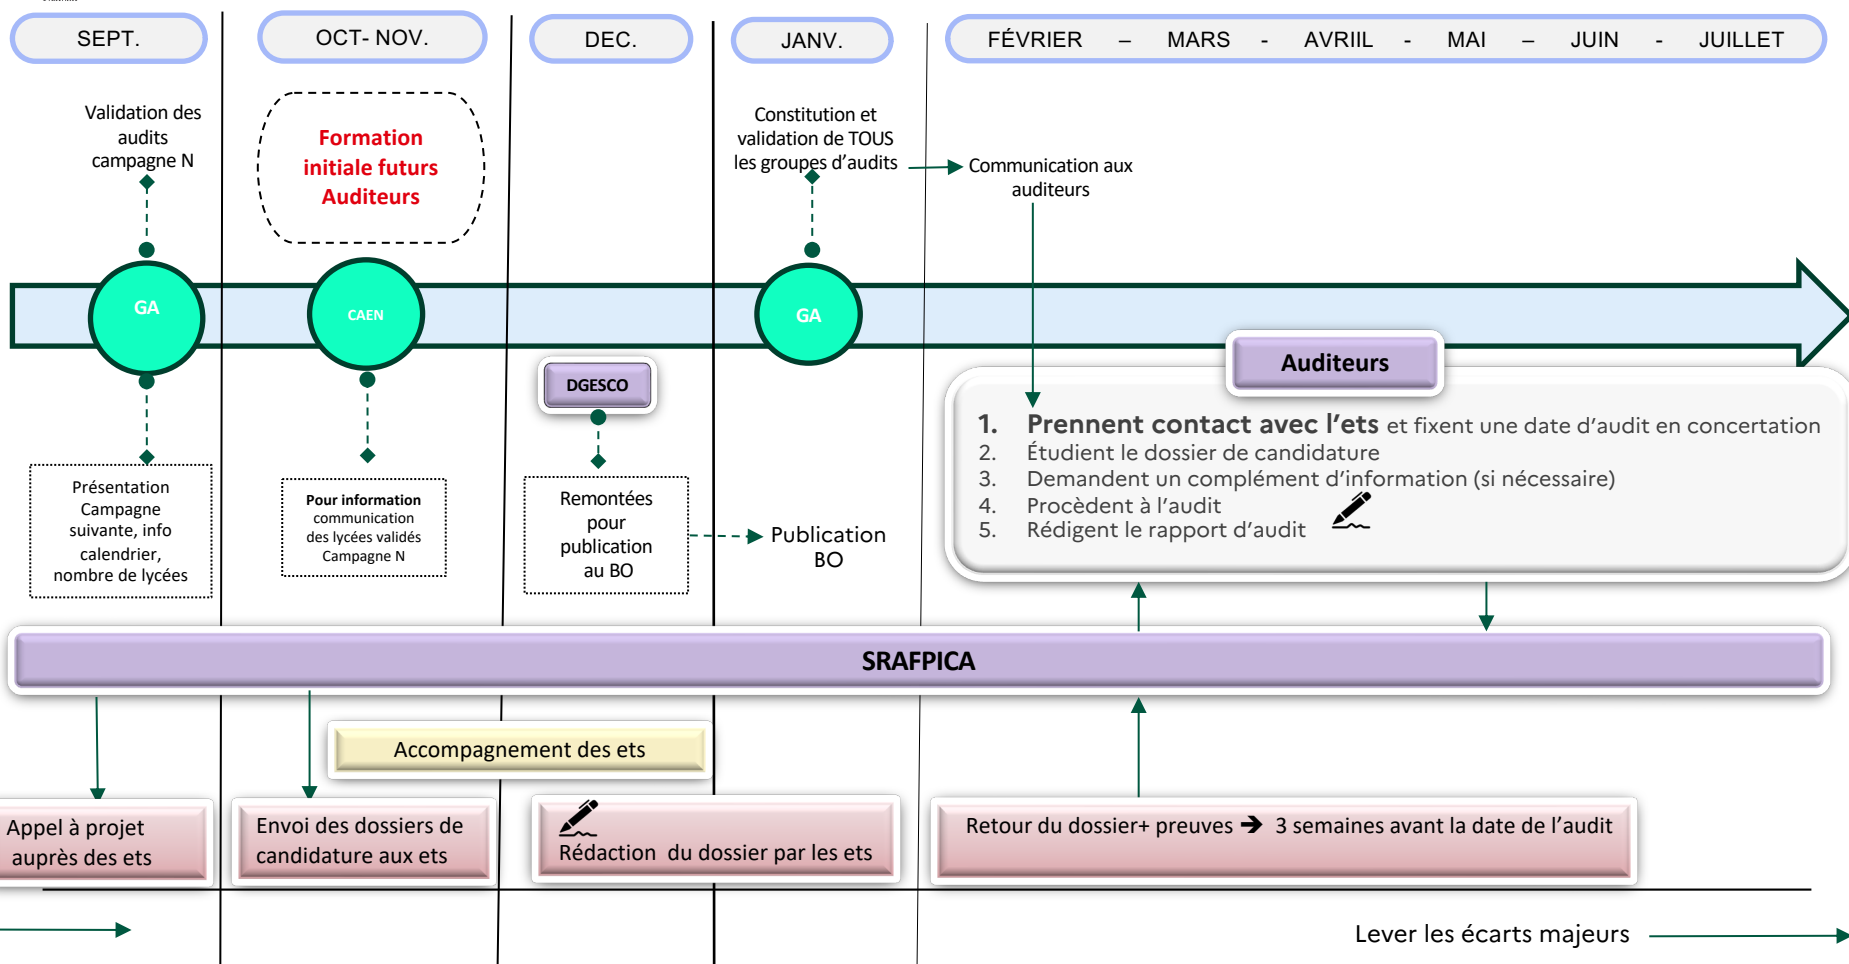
SEPT.

OCT- NOV.

DEC.

JANV.

FÉVRIER – MARS - AVRIIL - MAI – JUIN - JUILLET

Validation des audits campagne N

Formation initiale futurs Auditeurs

Constitution et validation de TOUS les groupes d'audits

Communication aux auditeurs

GA

CAEN

GA

DGESCO

Auditeurs

1. Prennent contact avec l'ets et fixent une date d'audit en concertation
2. Étudient le dossier de candidature
3. Demandent un complément d'information (si nécessaire)
4. Procèdent à l'audit
5. Rédigent le rapport d'audit

Présentation Campagne suivante, info calendrier, nombre de lycées

Pour information communication des lycées validés Campagne N

Remontées pour publication au BO

Publication BO

SRAFPICA

Accompagnement des ets

Appel à projet auprès des ets

Envoi des dossiers de candidature aux ets

Rédaction du dossier par les ets

Retour du dossier+ preuves → 3 semaines avant la date de l'audit

Lever les écarts majeurs